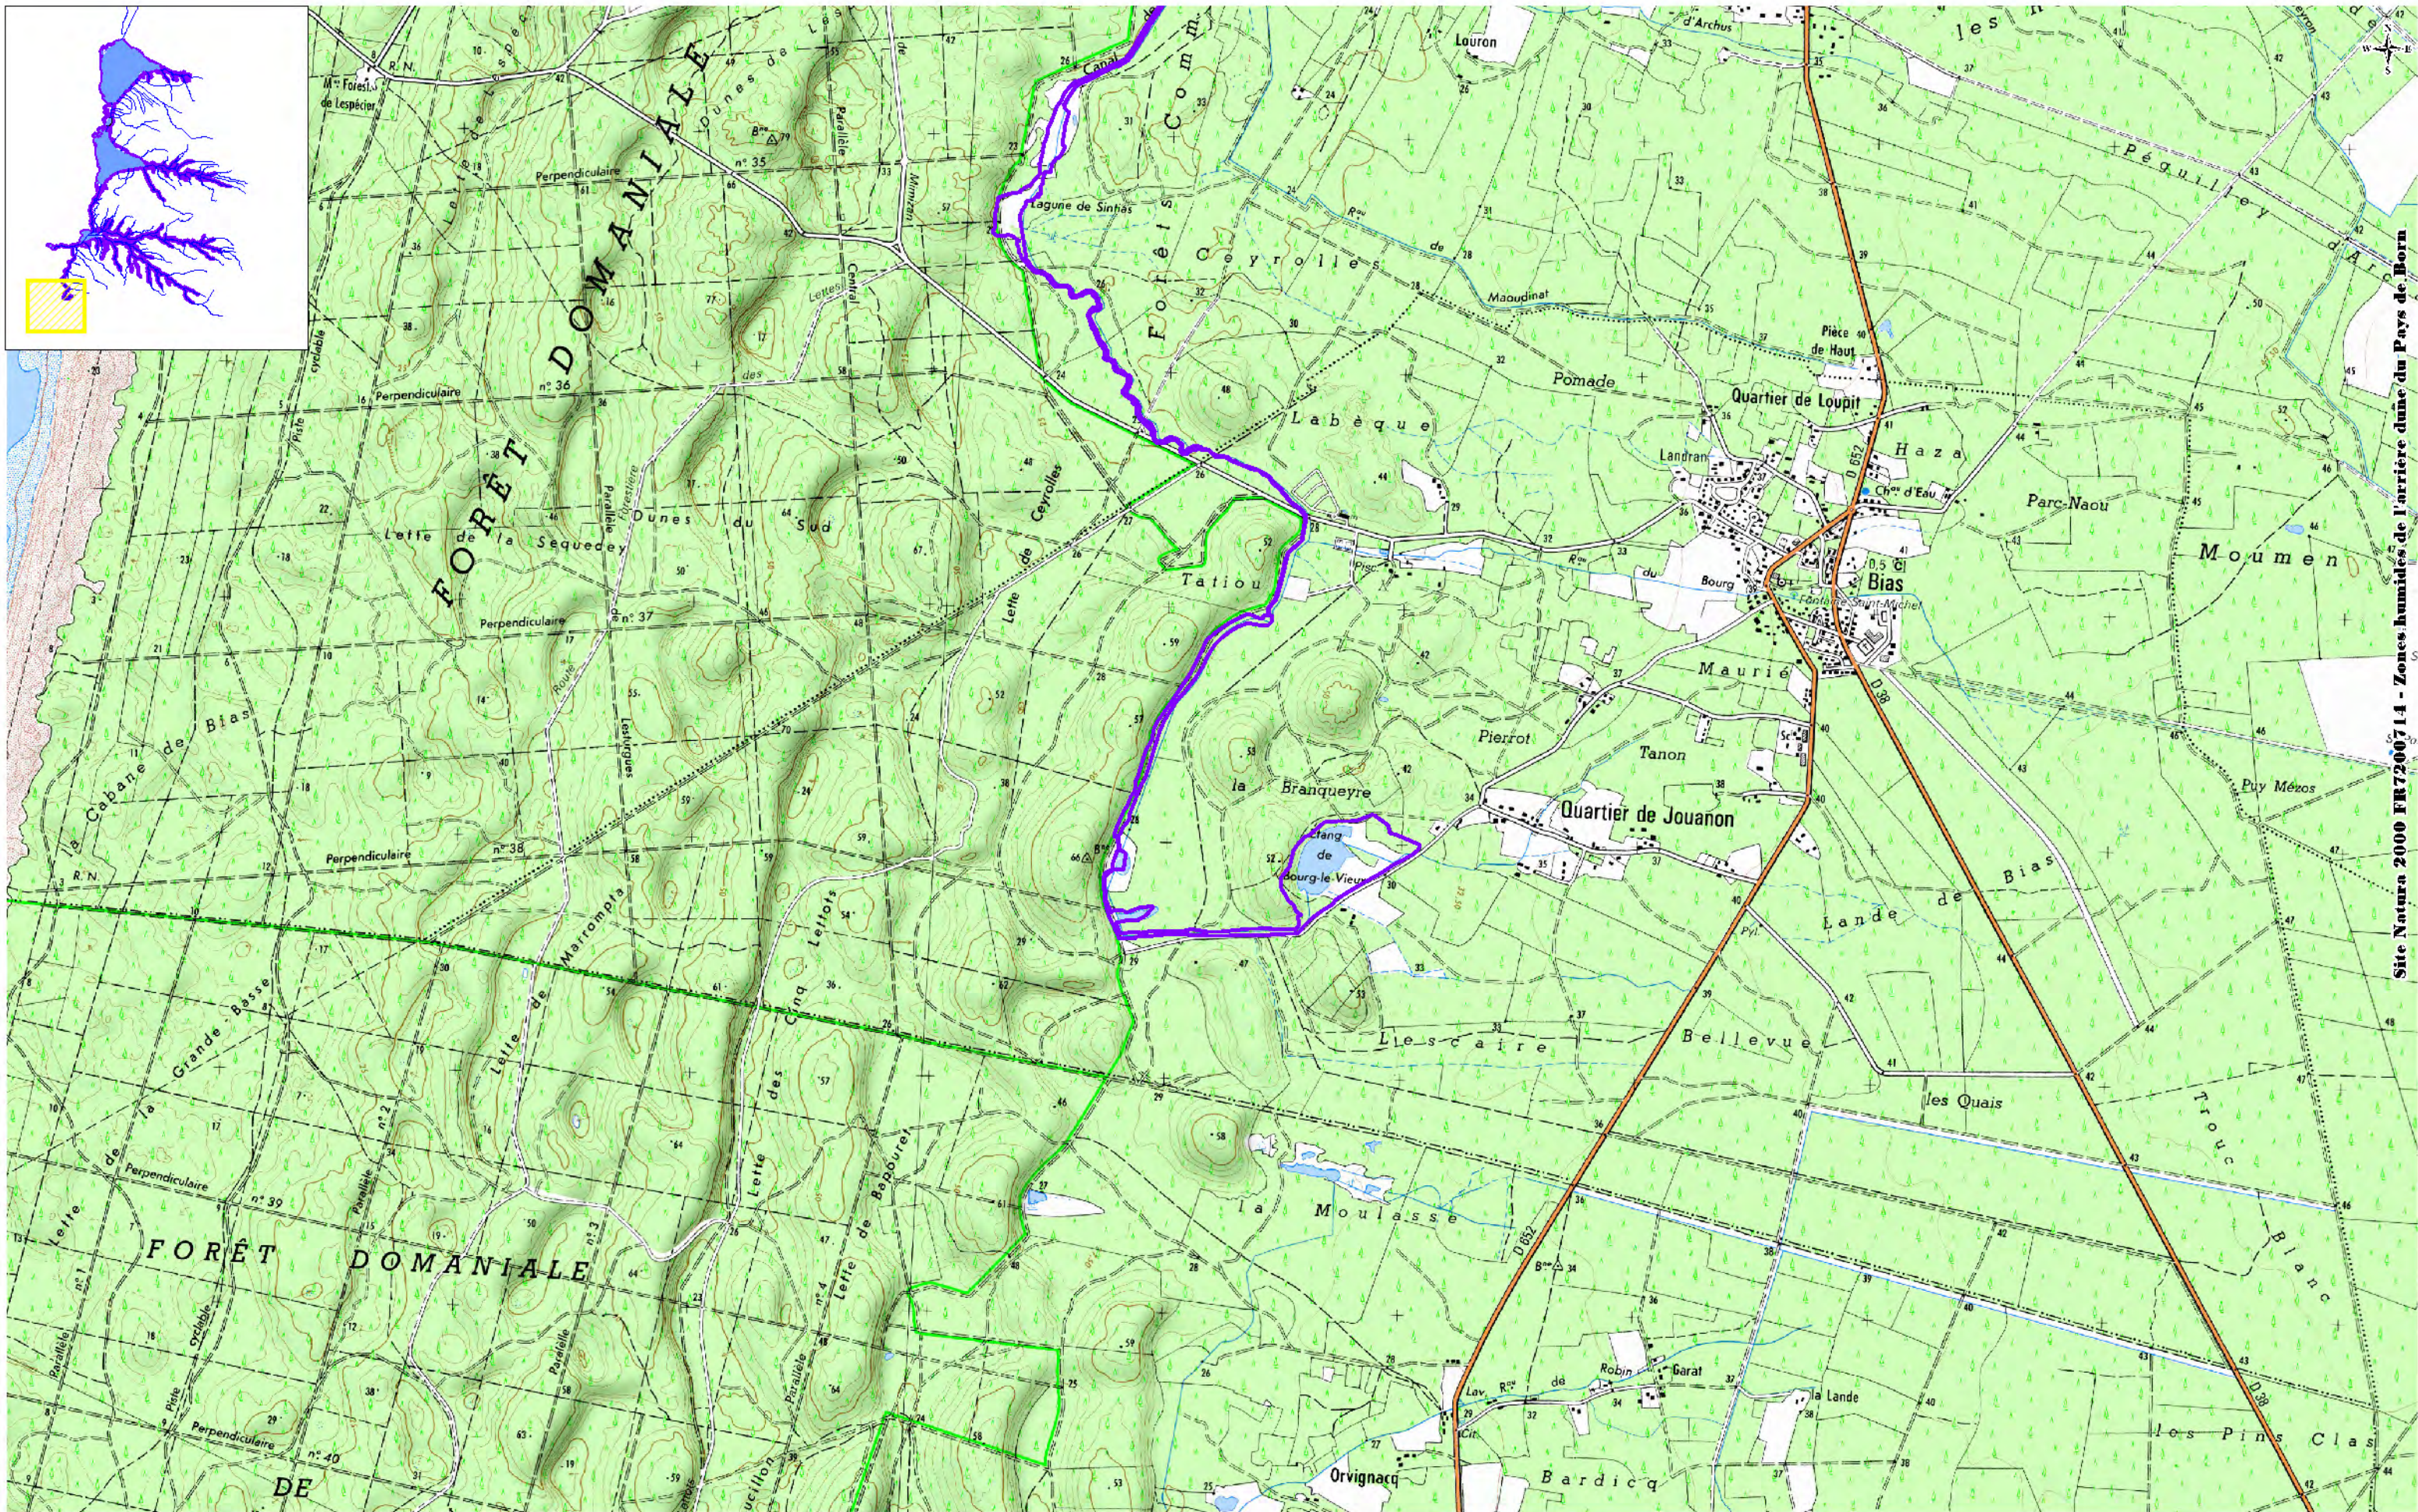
Site Natura 2000 FR7200714 - Zones humides de l'arrière dune du Pays de Born

FORÊT DOMANIALE

FORÊT DOMANIALE DE

Dunes du Sud

Lette de la Sequeyre

Perpendiculaire n° 35

Perpendiculaire n° 36

Perpendiculaire n° 37

Perpendiculaire n° 38

Perpendiculaire n° 39

Perpendiculaire n° 40

Lagune de Sinhas

Canal

Forêt Comm.

Coyrolles

Labèque

Tatiou

la Branqueyre

Étang de Bourg-le-Vieux

Lescaire

la Moulasse

Lette de Marrompte

Lette de la Grande Basse

Lette de Coyrolles

Cabane de Bias

Lauron

d'Arcus

Péguilley

Maoudinat

Pièce de Haut

Pomade

Quartier de Loupit

Landran

Haza

Parc-Naou

Moumen

Bias

Bourg

Maurié

Pierrot

Tanon

Quartier de Jouanon

Lande de Bias

Bellevue

les Quais

Trouc Blanc

Puy Mézos

Robin

Garat

la Lande

Orvignacq

Bardicq

les Pins Clas

D 652